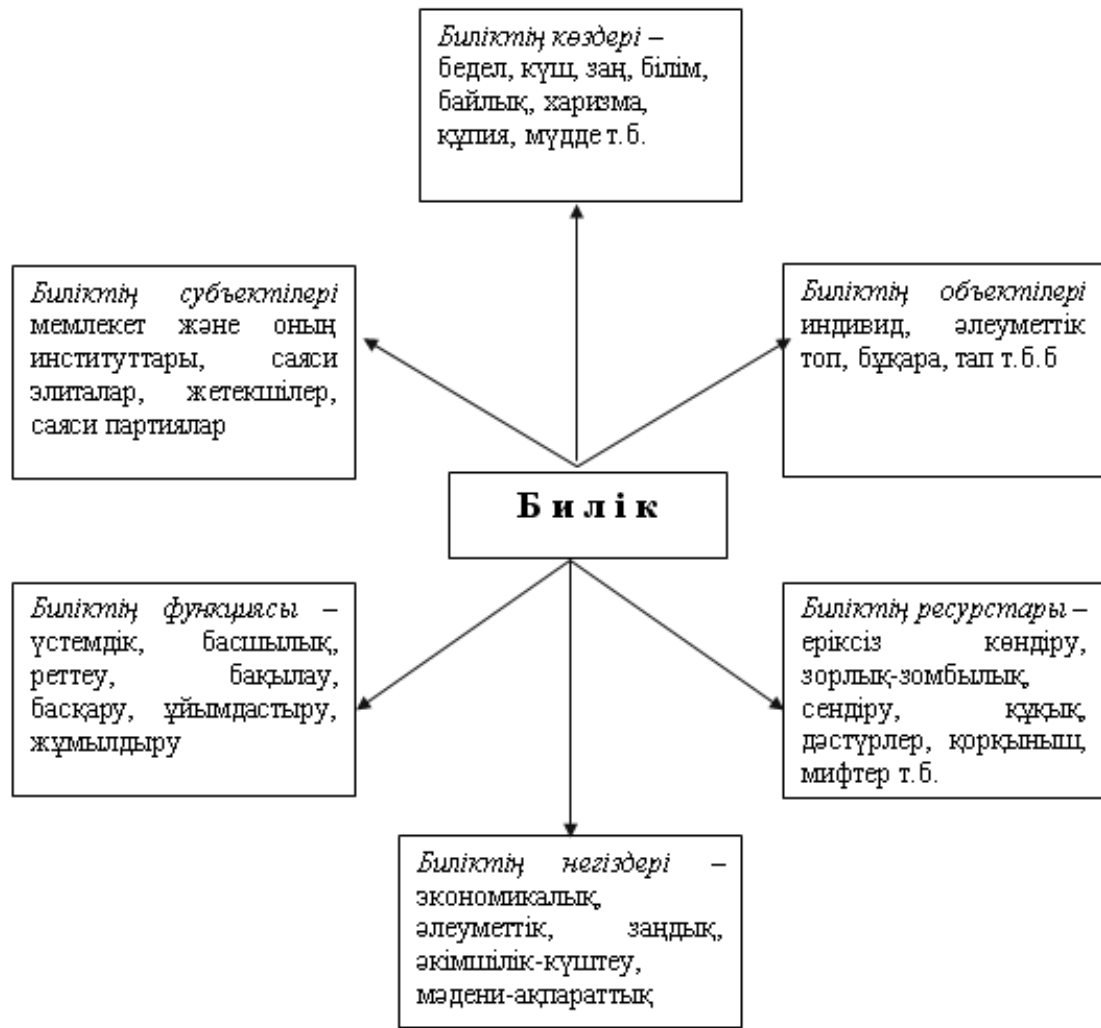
*Биліктің көздері* – бедел, күш, заң, білім, байлық, харизма, құпия, мүдде т.б.

*Биліктің субъектілері* мемлекет және оның институттары, саяси элиталар, жетекшілер, саяси партиялар

*Биліктің объектілері* индивид, әлеуметтік топ, бұқара, тап т.б.б

**Б и л і к**

*Биліктің функциясы* – үстемдік, басшылық, реттеу, бақылау, басқару, ұйымдастыру, жұмылдыру

*Биліктің ресурстары* – еріксіз көндіру, зорлық-зомбылық, сендіру, құқық, дәстүрлер, қорқыныш, мифтер т.б.

*Биліктің негіздері* – экономикалық, әлеуметтік, заңдық, әкімшілік-күштеу, мәдени-ақпараттық